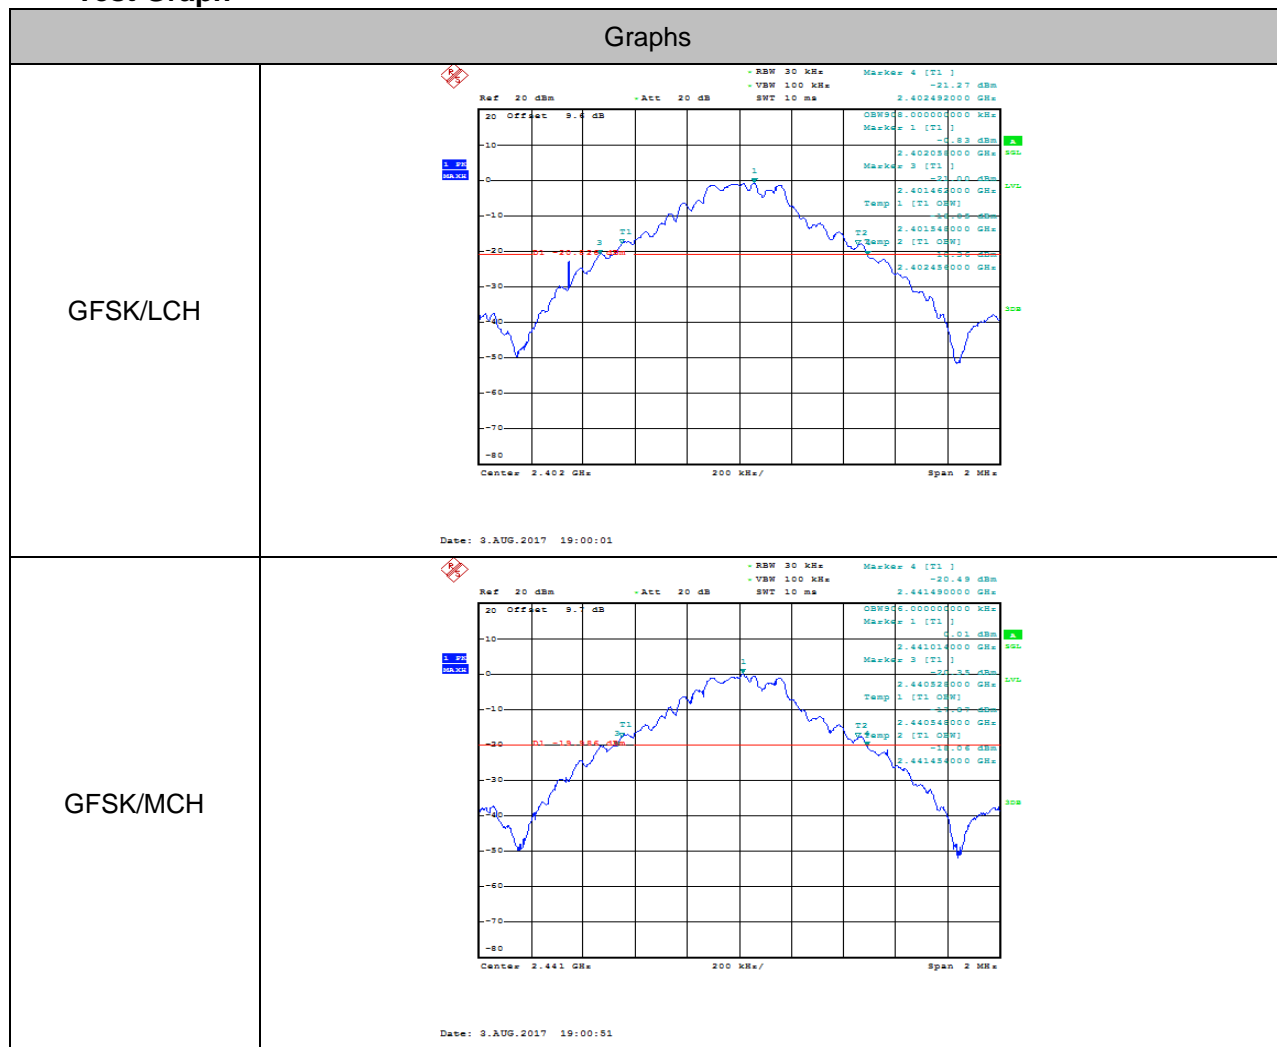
| Graphs | |
|---|---|
| GFSK/LCH | RBW 30 kHz Marker 4 [T1 ] VBW 100 kHz -21.27 dBm Ref 20 dBm Att 20 dB SWT 10 ms 2.402492000 GHz 20 Offset 9.6 dB OBW 908.000000000 kHz Marker 1 [T1 ] -0.83 dBm 2.402058000 GHz Marker 3 [T1 ] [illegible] dBm 2.401462000 GHz Temp 1 [T1 OBW] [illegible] dBm 2.401546000 GHz Temp 2 [T1 OBW] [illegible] dBm 2.402454000 GHz 1 PK MAXH A SGL LVL 3DB 10 0 -10 -20 -30 -40 -50 -60 -70 -80 D1 -20.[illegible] dBm T1 T2 1 3 Center 2.402 GHz 200 kHz/ Span 2 MHz Date: 3.AUG.2017 19:00:01 |
| GFSK/MCH | RBW 30 kHz Marker 4 [T1 ] VBW 100 kHz -20.49 dBm Ref 20 dBm Att 20 dB SWT 10 ms 2.441490000 GHz 20 Offset 9.7 dB OBW 906.000000000 kHz Marker 1 [T1 ] 0.01 dBm 2.441014000 GHz Marker 3 [T1 ] -20.35 dBm 2.440528000 GHz Temp 1 [T1 OBW] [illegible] dBm 2.440546000 GHz Temp 2 [T1 OBW] -18.06 dBm 2.441454000 GHz 1 PK MAXH A SGL LVL 3DB 10 0 -10 -20 -30 -40 -50 -60 -70 -80 D1 -19.986 dBm T1 T2 1 3 Center 2.441 GHz 200 kHz/ Span 2 MHz Date: 3.AUG.2017 19:00:51 |